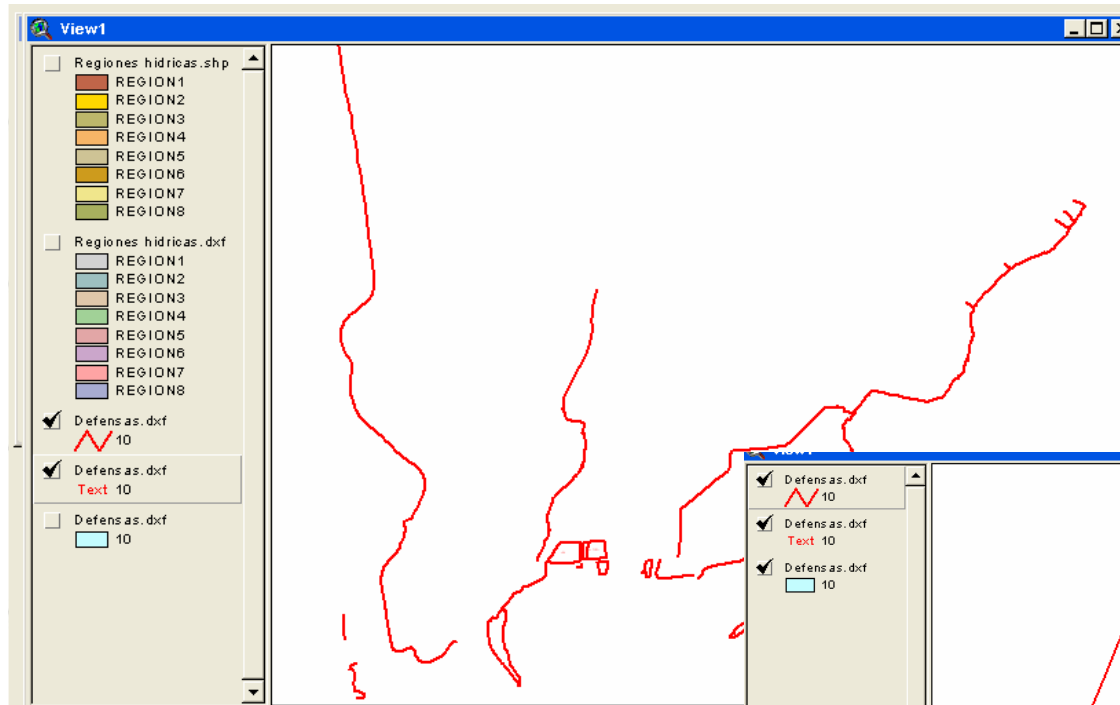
View1

Regiones hidricas.shp
REGION1
REGION2
REGION3
REGION4
REGION5
REGION6
REGION7
REGION8

Regiones hidricas.dxf
REGION1
REGION2
REGION3
REGION4
REGION5
REGION6
REGION7
REGION8

Defensas.dxf
10

Defensas.dxf
Text 10

Defensas.dxf
10

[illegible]

Defensas.dxf
10

Defensas.dxf
Text 10

Defensas.dxf
10